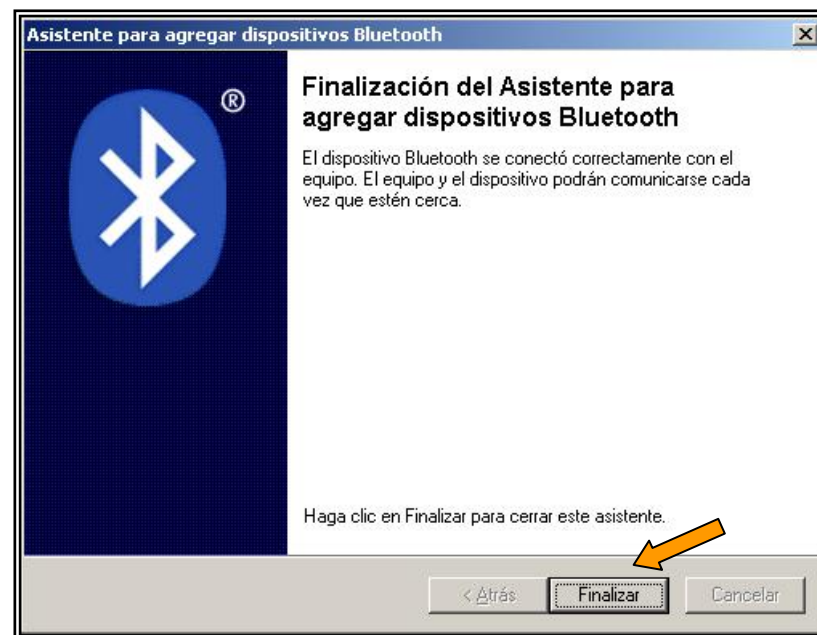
Asistente para agregar dispositivos Bluetooth

X

®

Finalización del Asistente para agregar dispositivos Bluetooth

El dispositivo Bluetooth se conectó correctamente con el equipo. El equipo y el dispositivo podrán comunicarse cada vez que estén cerca.

Haga clic en Finalizar para cerrar este asistente.

< Atrás

Finalizar

Cancelar